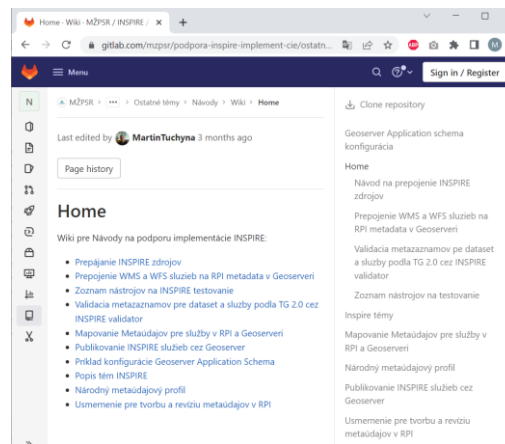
Home · Wiki · MŽPSR / INSPIRE / ×

gitlab.com/mzpsr/podpora-inspire-implement-cie/ostatn...

Menu

Sign in / Register

N

MŽPSR > ··· > Ostatné témy > Návody > Wiki > Home

Last edited by MartinTuchyna 3 months ago

Page history

Home

Wiki pre Návody na podporu implementácie INSPIRE:

- Prepájanie INSPIRE zdrojov
- Prepojenie WMS a WFS sluzieb na RPI metadata v Geoserveri
- Zoznam nástrojov na INSPIRE testovanie
- Validacia metazaznamov pre dataset a sluzby podla TG 2.0 cez INSPIRE validator
- Mapovanie Metaúdajov pre služby v RPI a Geoserveri
- Publikovanie INSPIRE služieb cez Geoserver
- Príklad konfigurácie Geoserver Application Schema
- Popis tém INSPIRE
- Národný metaúdajový profil
- Usmernenie pre tvorbu a revíziu metaúdajov v RPI

Clone repository

Geoserver Application schema konfigurácia

Home

Návod na prepojenie INSPIRE zdrojov

Prepojenie WMS a WFS sluzieb na RPI metadata v Geoserveri

Validacia metazaznamov pe dataset a sluzby podla TG 2.0 cez INSPIRE validator

Zoznam nástrojov na testovanie

Inspire témy

Mapovanie Metaúdajov pre služby v RPI a Geoserveri

Národný metaúdajový profil

Publikovanie INSPIRE služieb cez Geoserver

Usmernenie pre tvorbu a revíziu metaúdajov v RPI